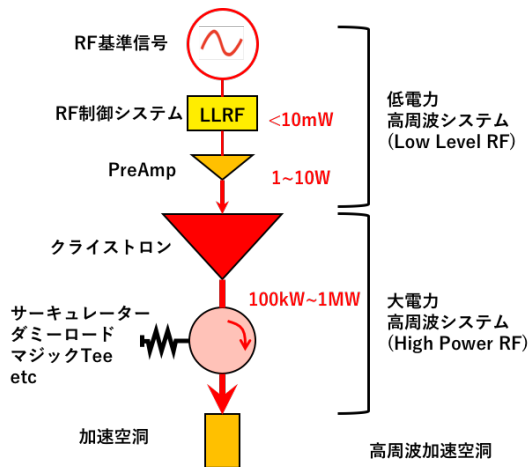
RF基準信号

RF制御システム

LLRF

<10mW

PreAmp

1~10W

低電力
高周波システム
(Low Level RF)

クライストロン

100kW~1MW

サーキュレーター
ダミーロード
マジックTee
etc

大電力
高周波システム
(High Power RF)

加速空洞

高周波加速空洞